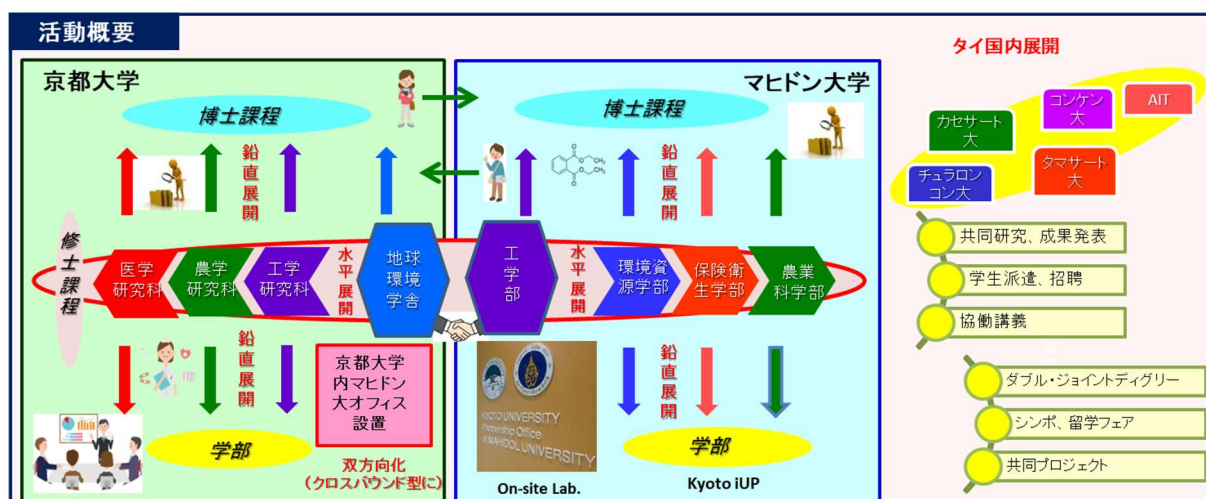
活動概要

京都大学

博士課程

鉛直展開

修士課程

医学研究科

農学研究科

工学研究科

水平展開

地球環境学舎

鉛直展開

京都大学内マヒドン大オフィス設置

学部

双方向化（クロスバウンド型に）

マヒドン大学

博士課程

鉛直展開

工学部

水平展開

環境資源学部

保険衛生学部

農業科学部

KYOTO UNIVERSITY Partnership Office at MAHIDOL UNIVERSITY

On-site Lab.

鉛直展開

学部

Kyoto iUP

タイ国内展開

カセサート大

コンケン大

AIT

チュラロンコン大

タマサート大

共同研究、成果発表

学生派遣、招聘

協働講義

ダブル・ジョイントディグリー

シンポ、留学フェア

共同プロジェクト